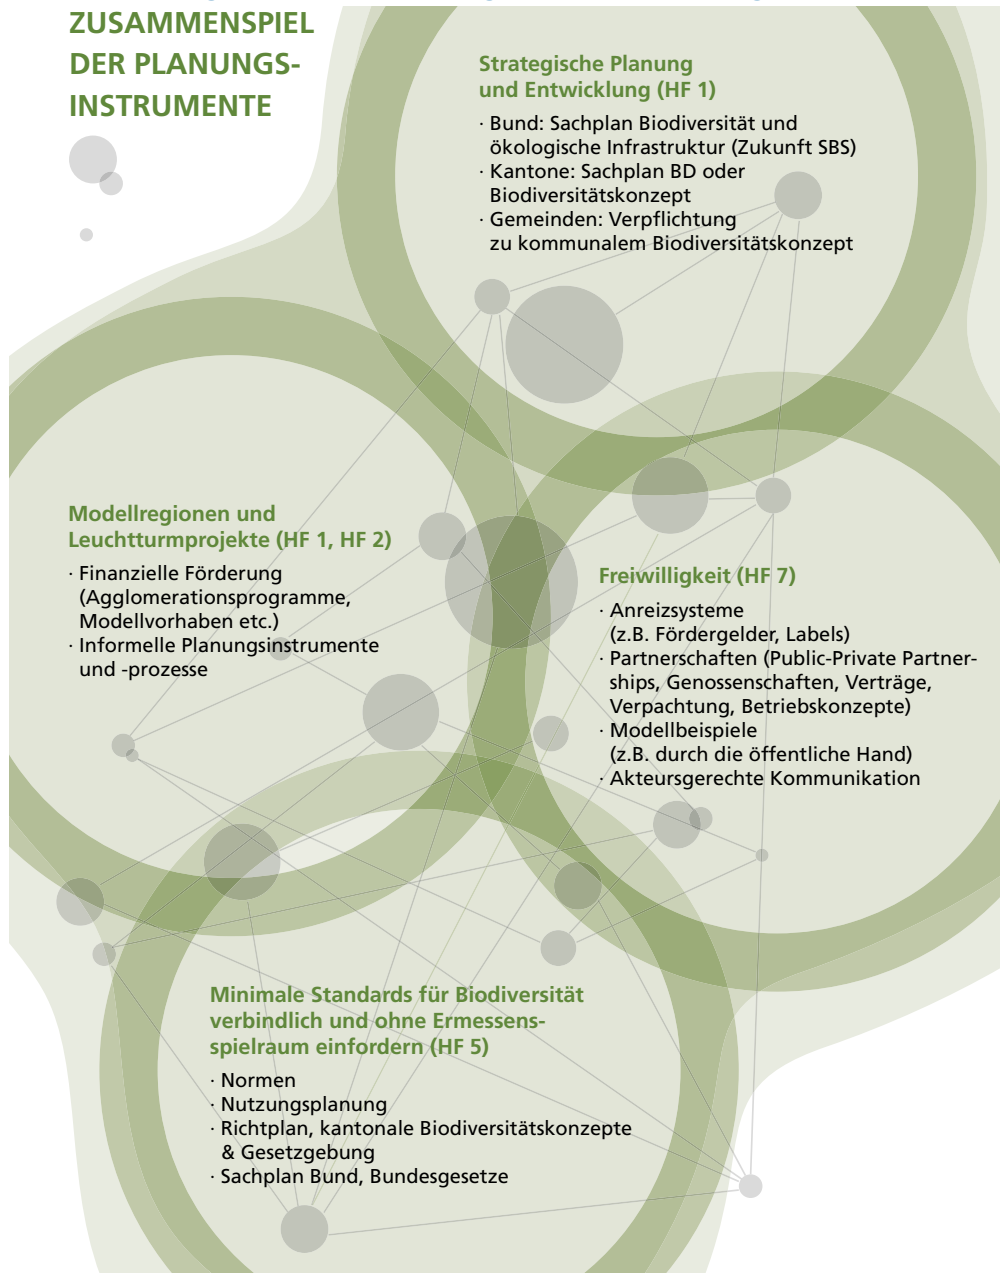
ZUSAMMENSPIEL DER PLANUNGSINSTRUMENTE

Strategische Planung und Entwicklung (HF 1)

· Bund: Sachplan Biodiversität und ökologische Infrastruktur (Zukunft SBS)
· Kantone: Sachplan BD oder Biodiversitätskonzept
· Gemeinden: Verpflichtung zu kommunalem Biodiversitätskonzept

Modellregionen und Leuchtturmprojekte (HF 1, HF 2)

· Finanzielle Förderung (Agglomerationsprogramme, Modellvorhaben etc.)
· Informelle Planungsinstrumente und -prozesse

Freiwilligkeit (HF 7)

· Anreizsysteme (z.B. Fördergelder, Labels)
· Partnerschaften (Public-Private Partnerships, Genossenschaften, Verträge, Verpachtung, Betriebskonzepte)
· Modellbeispiele (z.B. durch die öffentliche Hand)
· Akteursgerechte Kommunikation

Minimale Standards für Biodiversität verbindlich und ohne Ermessensspielraum einfordern (HF 5)

· Normen
· Nutzungsplanung
· Richtplan, kantonale Biodiversitätskonzepte & Gesetzgebung
· Sachplan Bund, Bundesgesetze